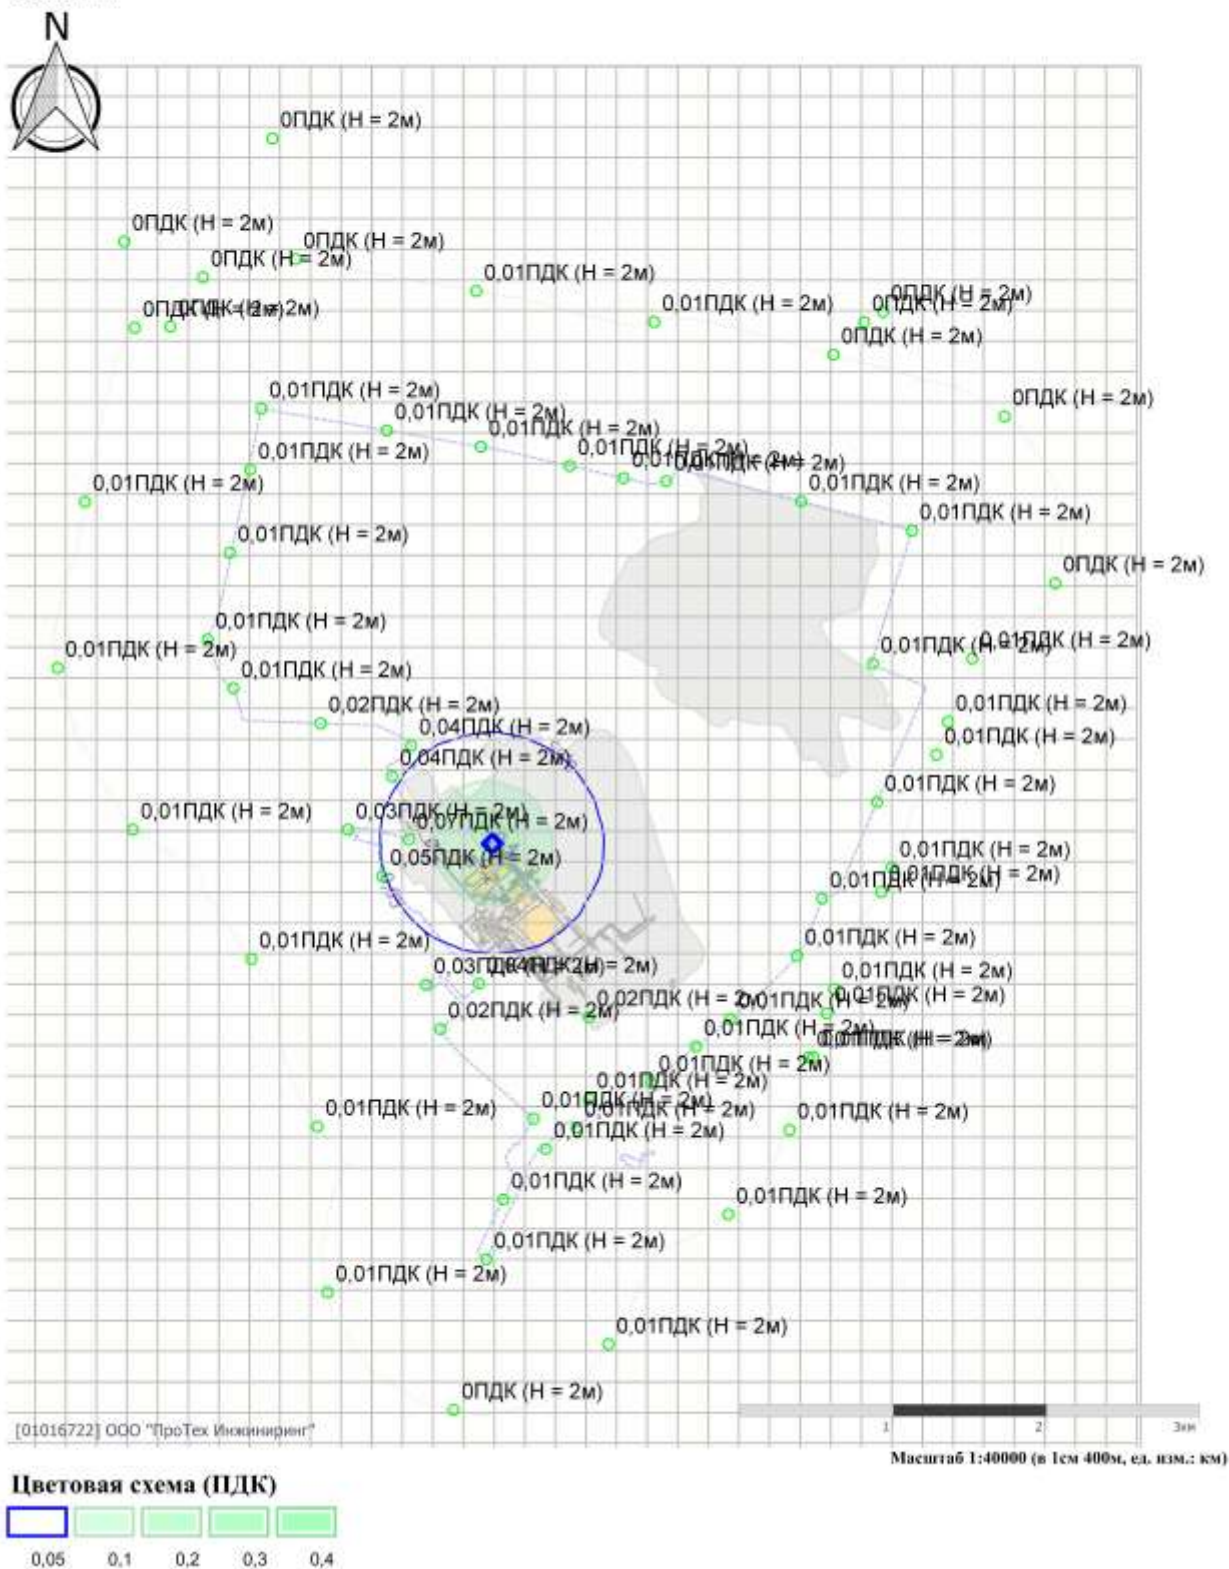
N

0ПДК (H = 2м)

0ПДК (H = 2м)
0ПДК (H = 2м)
0ПДК (H = 2м)
0,01ПДК (H = 2м)
0ПДК (H = 2м) 0ПДК (H = 2м)
0,01ПДК (H = 2м)
0ПДК (H = 2м) 0ПДК (H = 2м)
0ПДК (H = 2м)

0,01ПДК (H = 2м)
0,01ПДК (H = 2м)
0ПДК (H = 2м)
0,01ПДК (H = 2м)
0,01ПДК (H = 2м)
0,01ПДК (H = 2м)
0,01ПДК (H = 2м)
0,01ПДК (H = 2м)
0,01ПДК (H = 2м)
0,01ПДК (H = 2м)
0,01ПДК (H = 2м)
0,01ПДК (H = 2м)
0ПДК (H = 2м)
0,01ПДК (H = 2м)
0,01ПДК (H = 2м)
0,01ПДК (H = 2м)
0,01ПДК (H = 2м)
0,01ПДК (H = 2м)
0,02ПДК (H = 2м)
0,04ПДК (H = 2м)
0,01ПДК (H = 2м)
0,04ПДК (H = 2м)
0,01ПДК (H = 2м)
0,01ПДК (H = 2м)
0,01ПДК (H = 2м)
0,03ПДК (H = 2м)
0,07ПДК (H = 2м)
0,05ПДК (H = 2м)
0,01ПДК (H = 2м)
0,01ПДК (H = 2м)
0,01ПДК (H = 2м)
0,01ПДК (H = 2м)
0,01ПДК (H = 2м)
0,03ПДК (H = 2м)
0,04ПДК (H = 2м)
0,01ПДК (H = 2м)
0,02ПДК (H = 2м)
0,01ПДК (H = 2м)
0,01ПДК (H = 2м)
0,02ПДК (H = 2м)
0,01ПДК (H = 2м)
0,01ПДК (H = 2м)
0,01ПДК (H = 2м)
0,01ПДК (H = 2м)
0,01ПДК (H = 2м)
0,01ПДК (H = 2м)
0,01ПДК (H = 2м)
0,01ПДК (H = 2м)
0,01ПДК (H = 2м)
0,01ПДК (H = 2м)
0,01ПДК (H = 2м)
0,01ПДК (H = 2м)
0,01ПДК (H = 2м)
0,01ПДК (H = 2м)
0,01ПДК (H = 2м)
0ПДК (H = 2м)

[01016722] ООО "ПроТех Инжиниринг"
1 2 3км
Масштаб 1:40000 (в 1см 400м, ед. изм.: км)

Цветовая схема (ПДК)
0,05 0,1 0,2 0,3 0,4